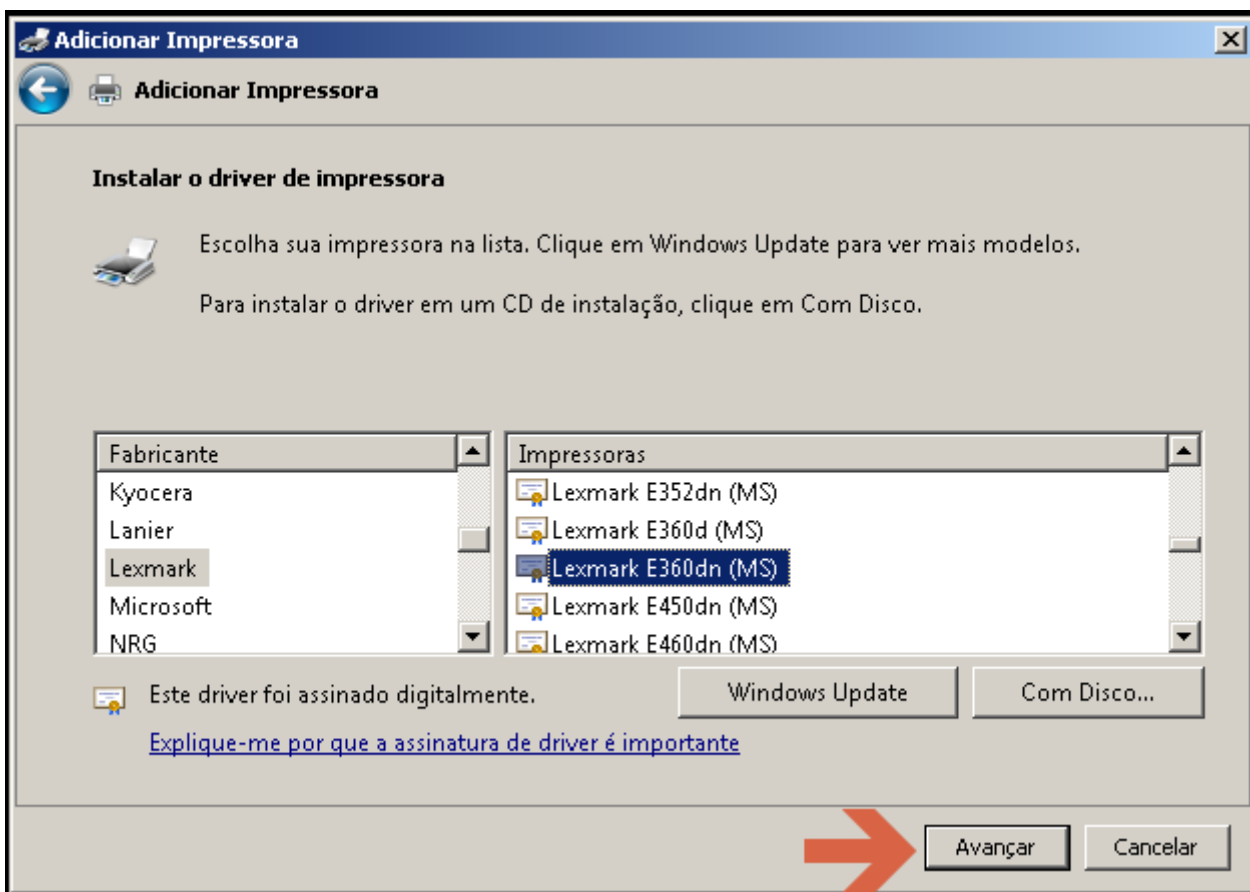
Adicionar Impressora

Adicionar Impressora

Instalar o driver de impressora

Escolha sua impressora na lista. Clique em Windows Update para ver mais modelos.

Para instalar o driver em um CD de instalação, clique em Com Disco.

| Fabricante |
|---|
| Kyocera |
| Lanier |
| Lexmark |
| Microsoft |
| NRG |

| Impressoras |
|---|
| Lexmark E352dn (MS) |
| Lexmark E360d (MS) |
| Lexmark E360dn (MS) |
| Lexmark E450dn (MS) |
| Lexmark E460dn (MS) |

Este driver foi assinado digitalmente.

Windows Update

Com Disco...

Explique-me por que a assinatura de driver é importante

Avançar

Cancelar